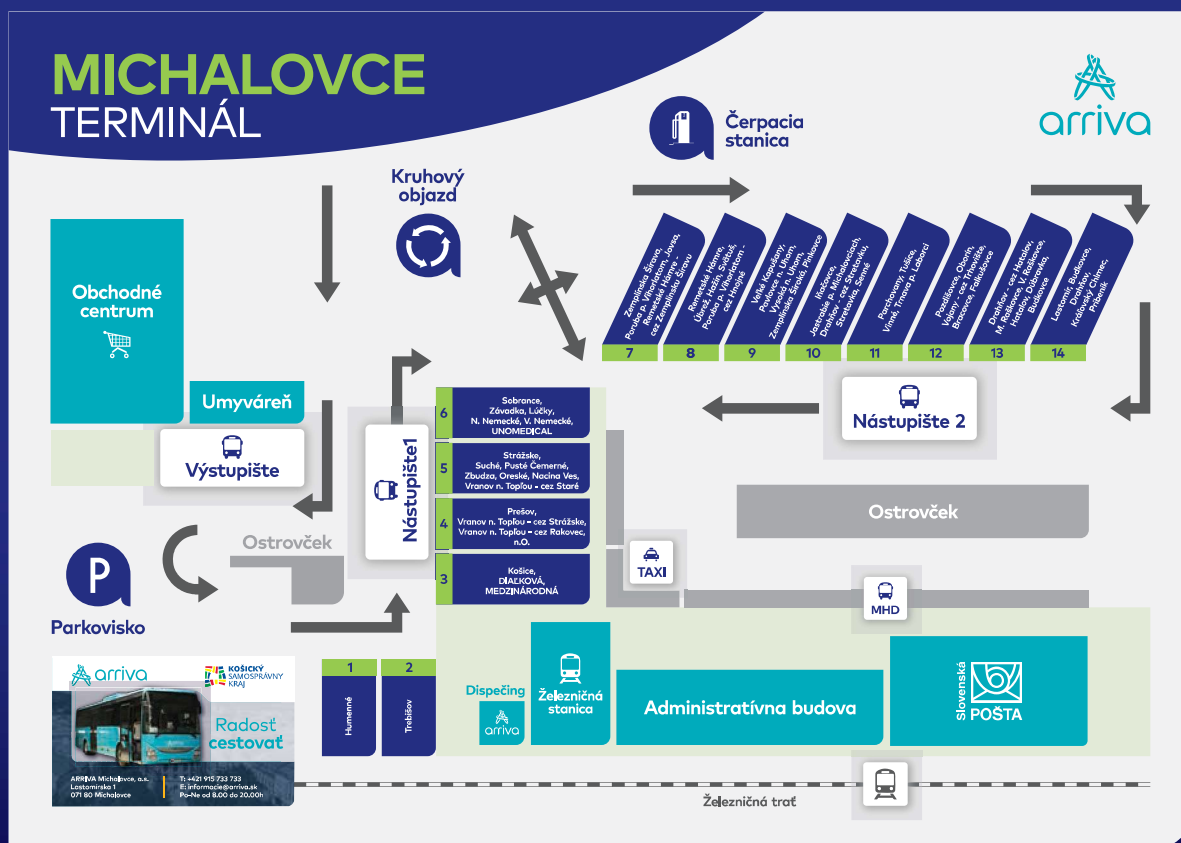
MICHALOVCE
TERMINÁL

arriva

Čerpacia stanica

Kruhový objazd

Obchodné centrum

Umyváreň

Výstupište

Parkovisko

Ostrovček

Nástupište1

6 Sobrance, Závadka, Lúčky, N. Nemecké, V. Nemecké, UNOMEDICAL

5 Strážske, Suché, Pusté Čemerné, Zbudza, Oreské, Nacina Ves, Vranov n. Topľou - cez Staré

4 Prešov, Vranov n. Topľou - cez Strážske, Vranov n. Topľou - cez Rakovec, n.O.

3 Košice, DIAĽKOVÁ, MEDZINÁRODNÁ

Zemplínska Široká, Poruba p. Vihorlatom, Jovsa, Remetské Hámre - cez Zemplínsku Širokú
7

Remetské Hámre, Úbrež, Hažín, Svätuš, Poruba p. Vihorlatom - cez Ihľany
8

Veľké Kapušany, Pavlovce n. Uhom, Vysoká n. Uhom, Zemplínska Široká, Pinkovce
9

Iňačovce, Jastrabie p. Michalovciach, Drahňov - cez Stretávku, Stretava, Senné
10

Pozdišovce, Tušice, Vinné, Trnava p. Laborci
11

Pozdišovce, Oborín, Vojany - cez Trhovište, Bracovce, Palkovce
12

Drahňov - cez Hatalov, M. Raškovce, Hatalov, Dúbravka, Budkovce
13

Lastomír, Budkovce, Drahňov, Kráľovský Chlmec, Pribeník
14

Nástupište 2

Ostrovček

TAXI

MHD

1 Humenné
2 Trebišov

Dispečing
arriva

Železničná stanica

Administratívna budova

Slovenská POŠTA

Železničná trať

arriva
KOŠICKÝ SAMOSPRÁVNY KRAJ
Radosť cestovať
ARRIVA Michalovce, a.s.
Lastomírska 1
071 80 Michalovce
T: +421 915 733 733
E: informacie@arriva.sk
Po-Ne od 8.00 do 20.00h